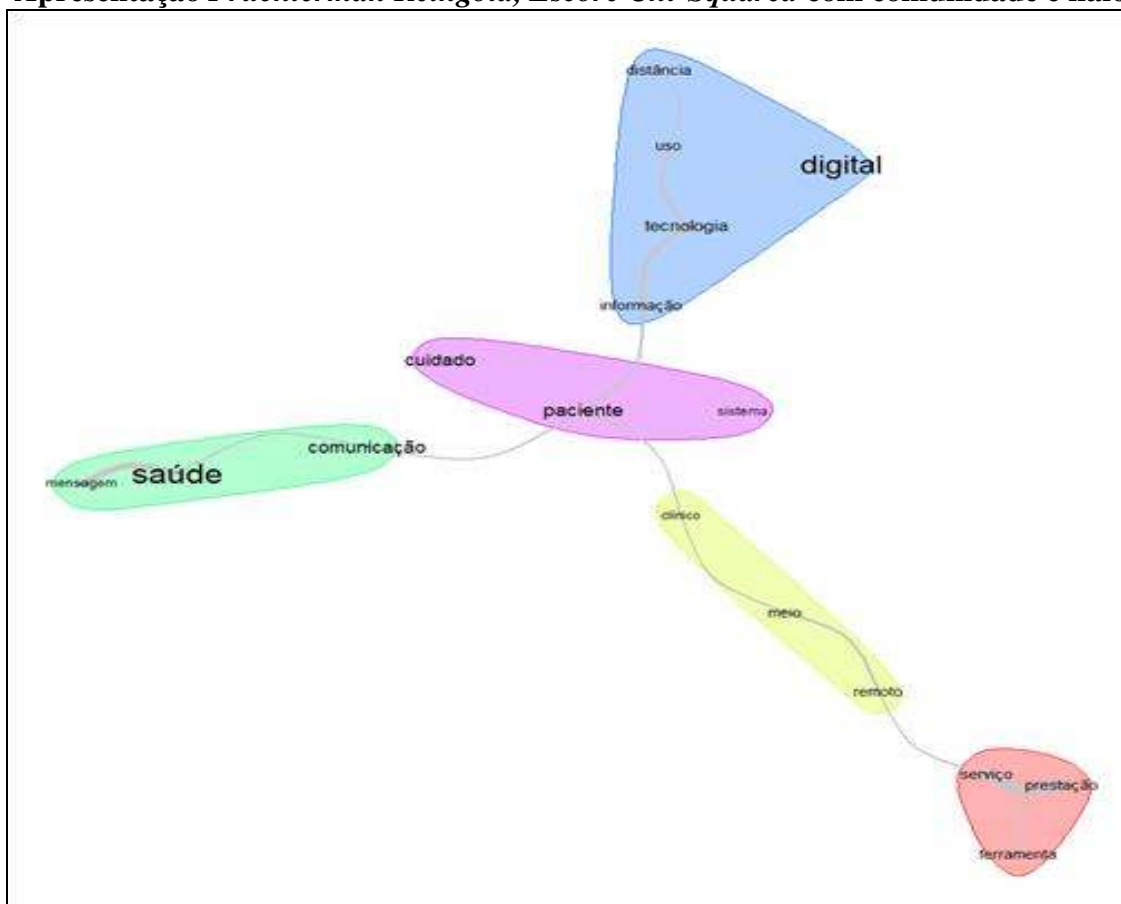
Apresentação Fruchterman-Reingold, Escore Chi-Squared com comunidade e halo

distância
uso
digital
tecnologia
informação
cuidado
paciente
sistema
comunicação
mensagem
saúde
clínico
meio
remoto
serviço
prestação
ferramenta